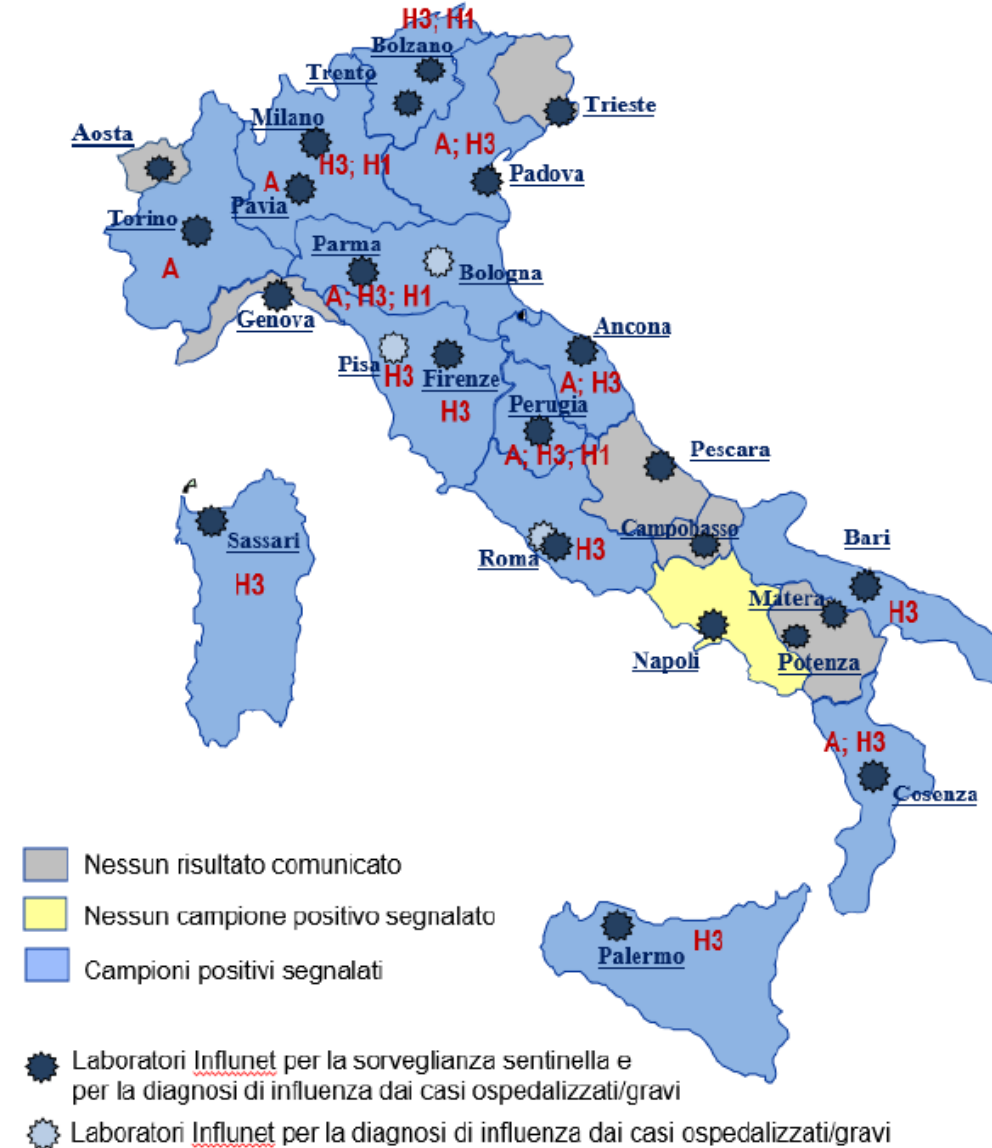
H3; H1
Bolzano
Trento
Trieste
Aosta
Milano
A; H3
H3; H1
A
Padova
Pavia
Torino
A
Parma
Bologna
A; H3; H1
Genova
Ancona
Pisa
H3
Firenze
A; H3
H3
Perugia
A; H3; H1
Pescara
Sassari
H3
Campobasso
Bari
Roma
H3
Matera
H3
Napoli
Potenza
A; H3
Cosenza
H3
Palermo

Nessun risultato comunicato
Nessun campione positivo segnalato
Campioni positivi segnalati

Laboratori Influnet per la sorveglianza sentinella e per la diagnosi di influenza dai casi ospedalizzati/gravi

Laboratori Influnet per la diagnosi di influenza dai casi ospedalizzati/gravi